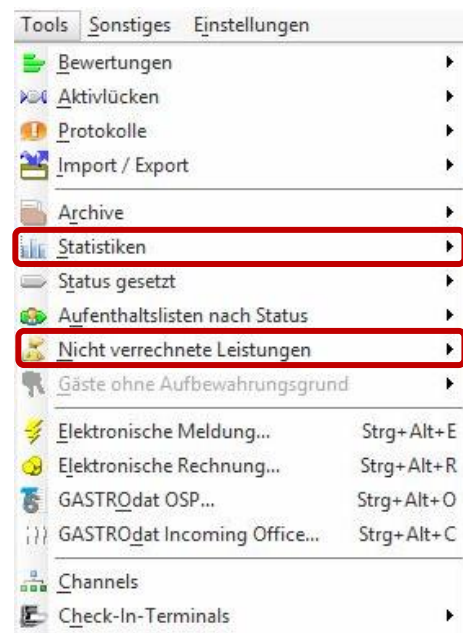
Tools Sonstiges Einstellungen

Bewertungen
Aktivlücken
Protokolle
Import / Export
Archive
Statistiken
Status gesetzt
Aufenthaltslisten nach Status
Nicht verrechnete Leistungen
Gäste ohne Aufbewahrungsgrund
Elektronische Meldung... Strg+Alt+E
Elektronische Rechnung... Strg+Alt+R
GASTROdat OSP... Strg+Alt+O
GASTROdat Incoming Office... Strg+Alt+C
Channels
Check-In-Terminals